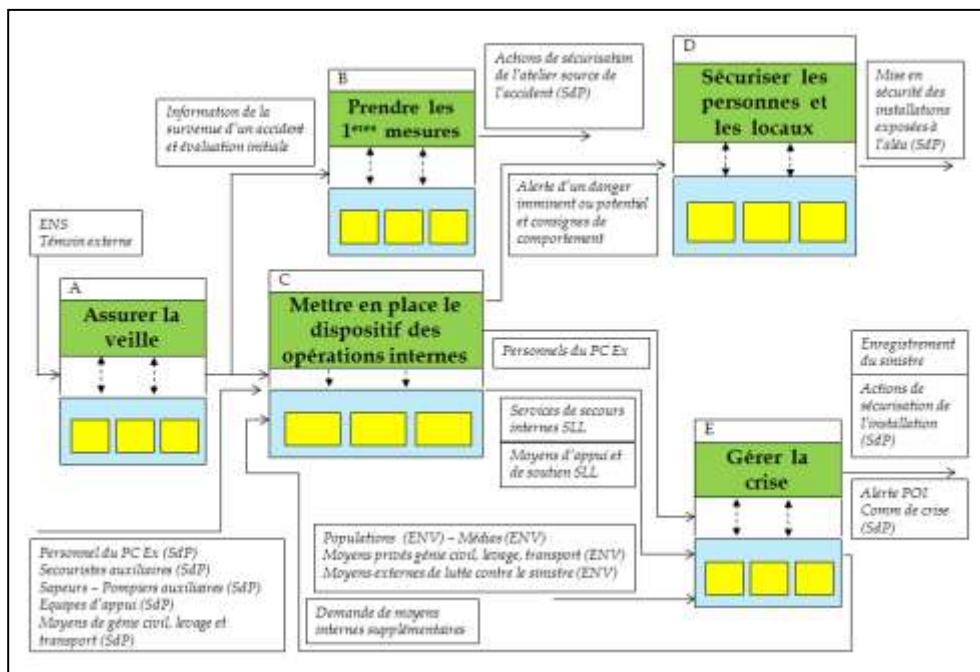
Information de la survenue d'un accident et évaluation initiale

B
Prendre les $1^{ères}$ mesures

Actions de sécurisation de l'atelier source de l'accident (SdP)

D
Sécuriser les personnes et les locaux

Mise en sécurité des installations exposées à l'aléa (SdP)

Alerte d'un danger imminent ou potentiel et consignes de comportement

ENS
Témoin externe

A
Assurer la veille

C
Mettre en place le dispositif des opérations internes

Personnels du PC Ex

Services de secours internes SLL

Moyens d'appui et de soutien SLL

Enregistrement du sinistre

Actions de sécurisation de l'installation (SdP)

E
Gérer la crise

Alerte POI
Comm de crise (SdP)

Populations (ENV) – Médias (ENV)
Moyens privés génie civil, levage, transport (ENV)
Moyens externes de lutte contre le sinistre (ENV)

Demande de moyens internes supplémentaires

Personnel du PC Ex (SdP)
Secouristes auxiliaires (SdP)
Sapeurs – Pompiers auxiliaires (SdP)
Equipes d'appui (SdP)
Moyens de génie civil, levage et transport (SdP)